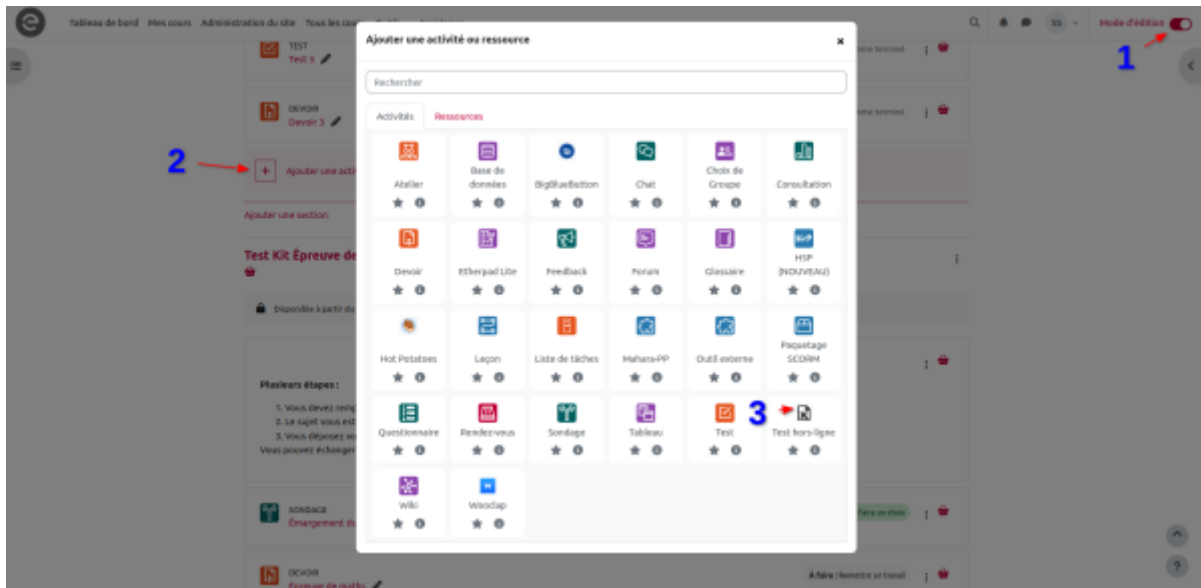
Tableau de bord Mes cours Administration du site Tous les co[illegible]

SS

Mode d'édition

1

TEST
Test 3

DEVOIR
Devoir 3

2

Ajouter une acti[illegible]

Ajouter une section

Test Kit Épreuve de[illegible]

Disponible à partir du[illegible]

Plusieurs étapes :

1. Vous devez rem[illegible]
2. Le sujet vous es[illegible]
3. Vous déposez vo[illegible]
Vous pouvez échange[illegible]

SONDAGE
Émargement é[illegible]

DEVOIR
Épreuve de maths

À faire : Remettre un travail

Ajouter une activité ou ressource

Rechercher

Activités Ressources

Atelier
Base de données
BigBlueButton
Chat
Choix de Groupe
Consultation
Devoir
Etherpad Lite
Feedback
Forum
Glossaire
H5P (NOUVEAU)
Hot Potatoes
Leçon
Liste de tâches
Mahara-PP
Outil externe
Paquetage SCORM
Questionnaire
Rendez-vous
Sondage
Tableau
Test
3
Test hors-ligne
Wiki
Wooclap